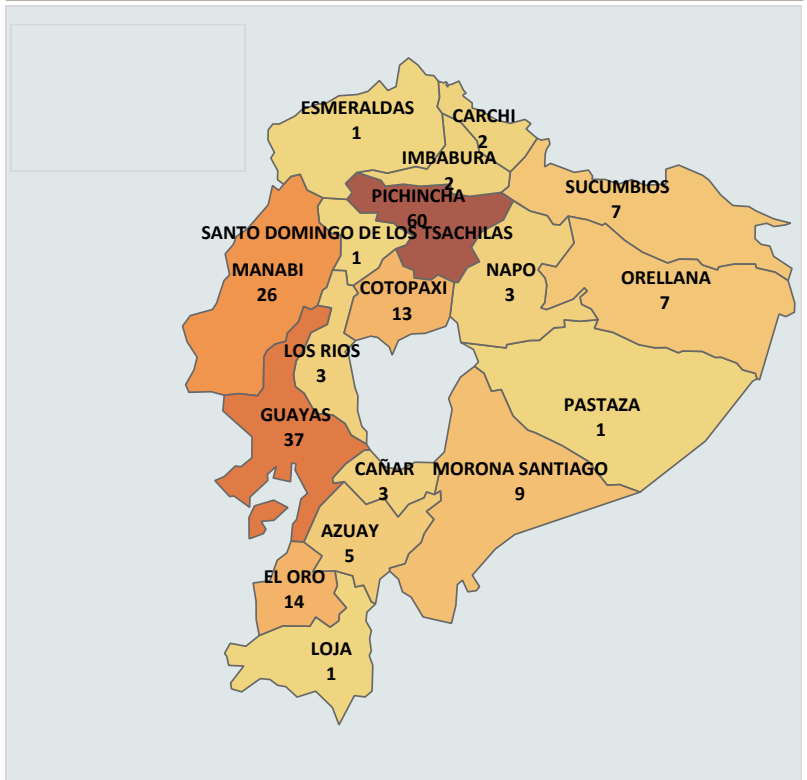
ESMERALDAS
1
CARCHI
2
IMBABURA
2
PICHINCHA
60
SUCUMBIOS
7
SANTO DOMINGO DE LOS TSACHILAS
1
MANABI
26
NAPO
3
ORELLANA
7
COTOPAXI
13
LOS RIOS
3
PASTAZA
1
GUAYAS
37
CAÑAR
3
MORONA SANTIAGO
9
AZUAY
5
EL ORO
14
LOJA
1